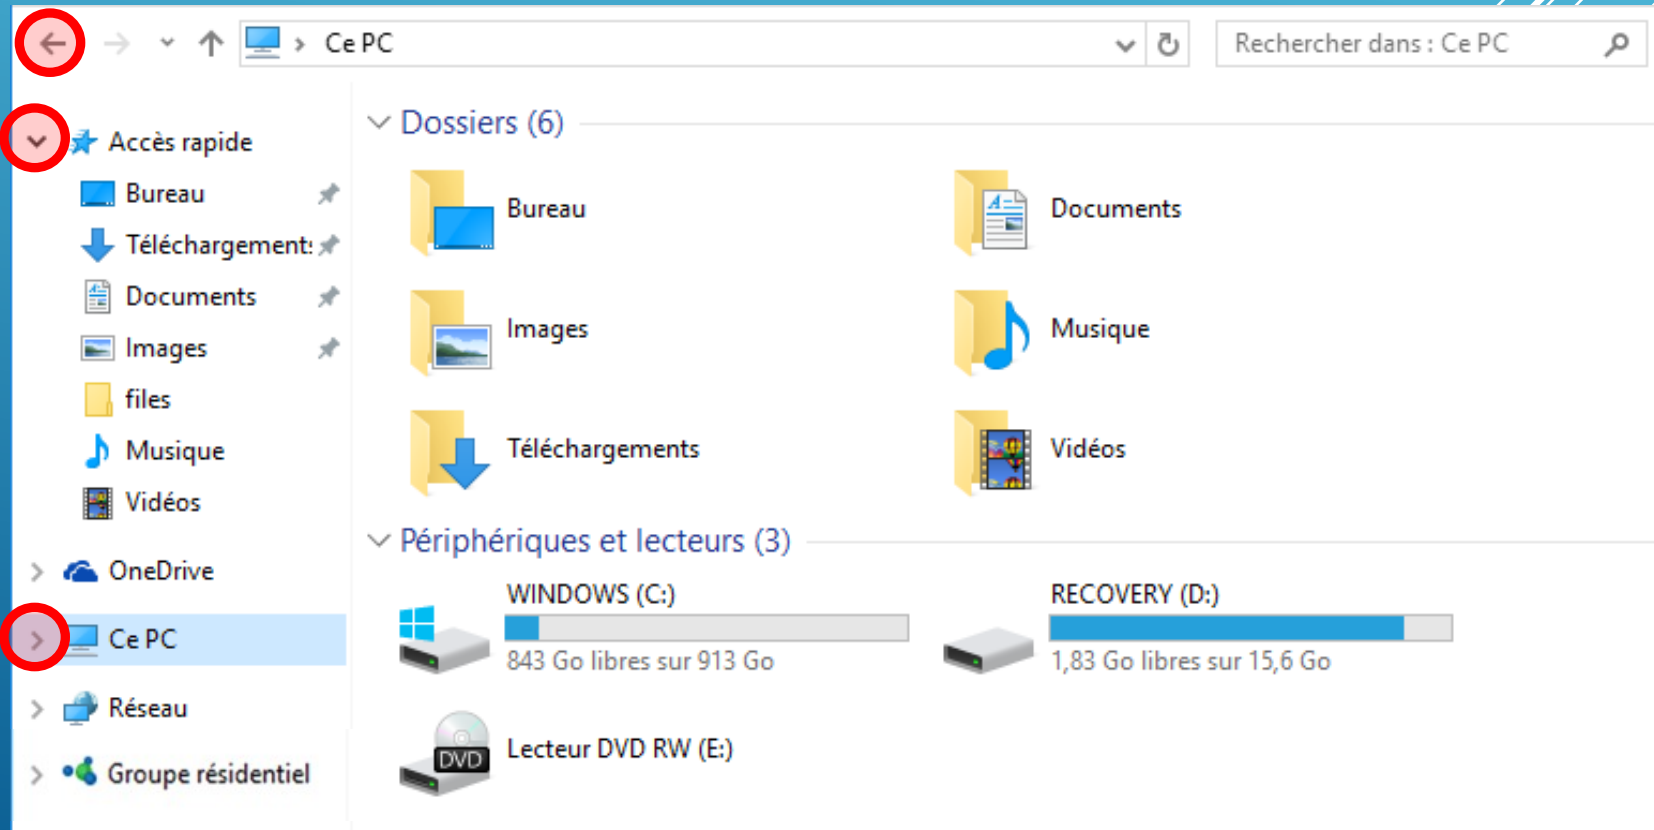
> Ce PC

Rechercher dans : Ce PC

Accès rapide
Bureau
Téléchargement:
Documents
Images
files
Musique
Vidéos
OneDrive
Ce PC
Réseau
Groupe résidentiel

Dossiers (6)

Bureau
Documents
Images
Musique
Téléchargements
Vidéos

Périphériques et lecteurs (3)

WINDOWS (C:)
843 Go libres sur 913 Go

RECOVERY (D:)
1,83 Go libres sur 15,6 Go

DVD
Lecteur DVD RW (E:)